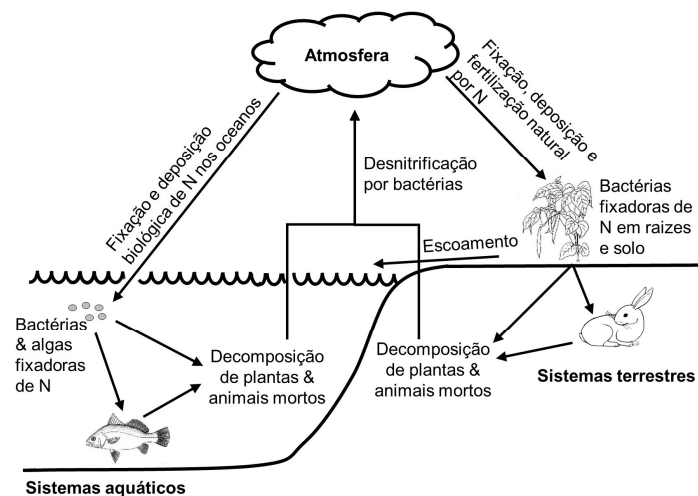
Atmosfera

Fixação e deposição biológica de N nos oceanos

Fixação, deposição e fertilização natural por N

Desnitrificação por bactérias

Bactérias fixadoras de N em raizes e solo

Escoamento

Bactérias & algas fixadoras de N

Decomposição de plantas & animais mortos

Decomposição de plantas & animais mortos

Sistemas terrestres

Sistemas aquáticos